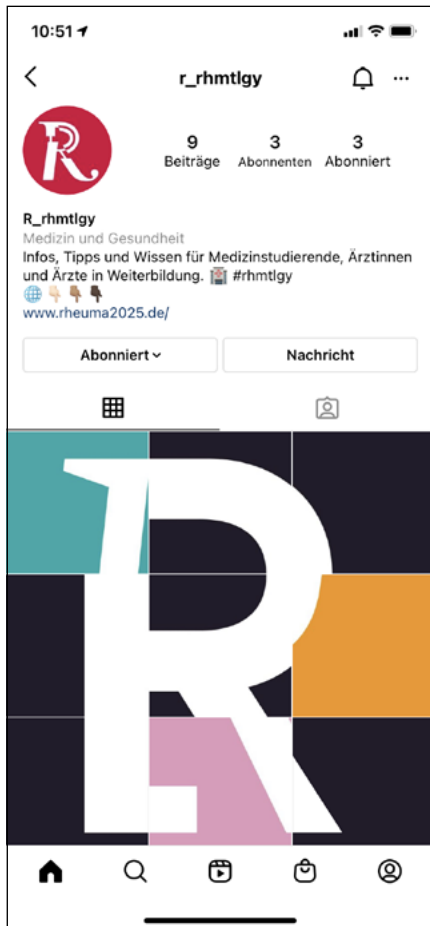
10:51

r_rhmtlgy

9 Beiträge
3 Abonnenten
3 Abonniert

R_rhmtlgy
Medizin und Gesundheit
Infos, Tipps und Wissen für Medizinstudierende, Ärztinnen und Ärzte in Weiterbildung. 🏥 #rhmtlgy
🌐👇🏻👇🏽👇🏿
www.rheuma2025.de/

Abonniert
Nachricht